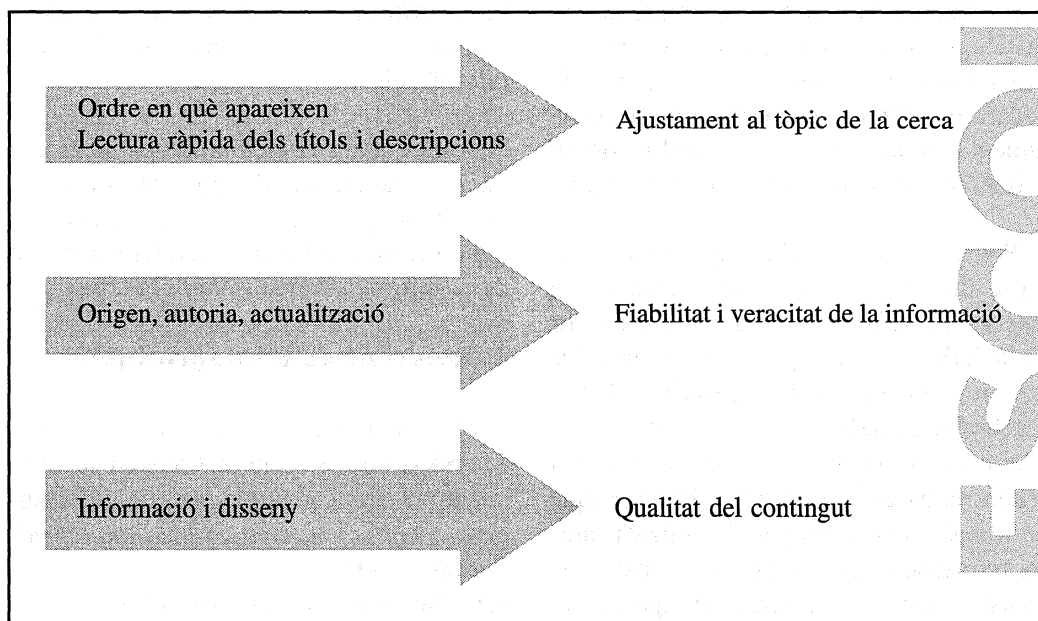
Ordre en què apareixen
Lectura ràpida dels títols i descripcions

Ajustament al tòpic de la cerca

Origen, autoria, actualització

Fiabilitat i veracitat de la informació

Informació i disseny

Qualitat del contingut

ESCOI